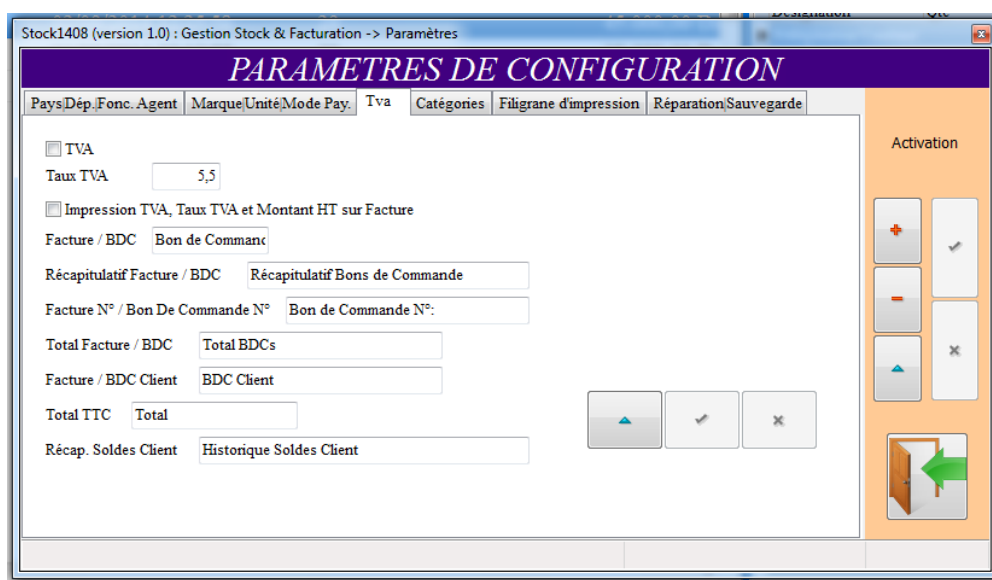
Stock1408 (version 1.0) : Gestion Stock & Facturation -> Paramètres

PARAMETRES DE CONFIGURATION

Pays|Dép.|Fonc. Agent | Marque|Unité|Mode Pay. | Tva | Catégories | Filigrane d'impression | Réparation|Sauvegarde

TVA

Taux TVA 5,5

Impression TVA, Taux TVA et Montant HT sur Facture

Facture / BDC Bon de Commanc

Récapitulatif Facture / BDC Récapitulatif Bons de Commande

Facture N° / Bon De Commande N° Bon de Commande N°:

Total Facture / BDC Total BDCs

Facture / BDC Client BDC Client

Total TTC Total

Récap. Soldes Client Historique Soldes Client

Activation